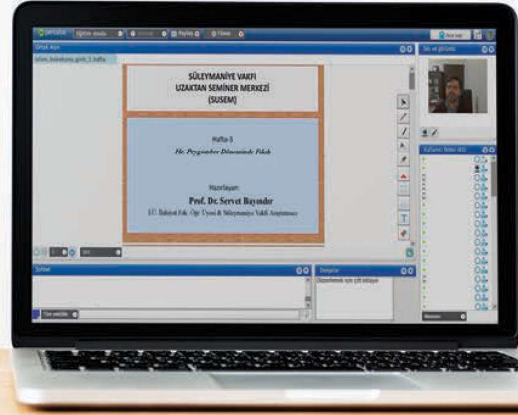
SÜLEYMANİYE VAKFI
UZAKTAN SEMİNER MERKEZİ
(SUSEM)

Hafta-3
Hz. Peygamber Döneminde Fıkıh

Hazırlayan:
Prof. Dr. Servet Bayındır
İ.Ü. İlahiyat Fak. Öğr. Üyesi & Süleymaniye Vakfı Araştırmacı

Sohbet

Notlar

Düzenlemek için çift tıklayın